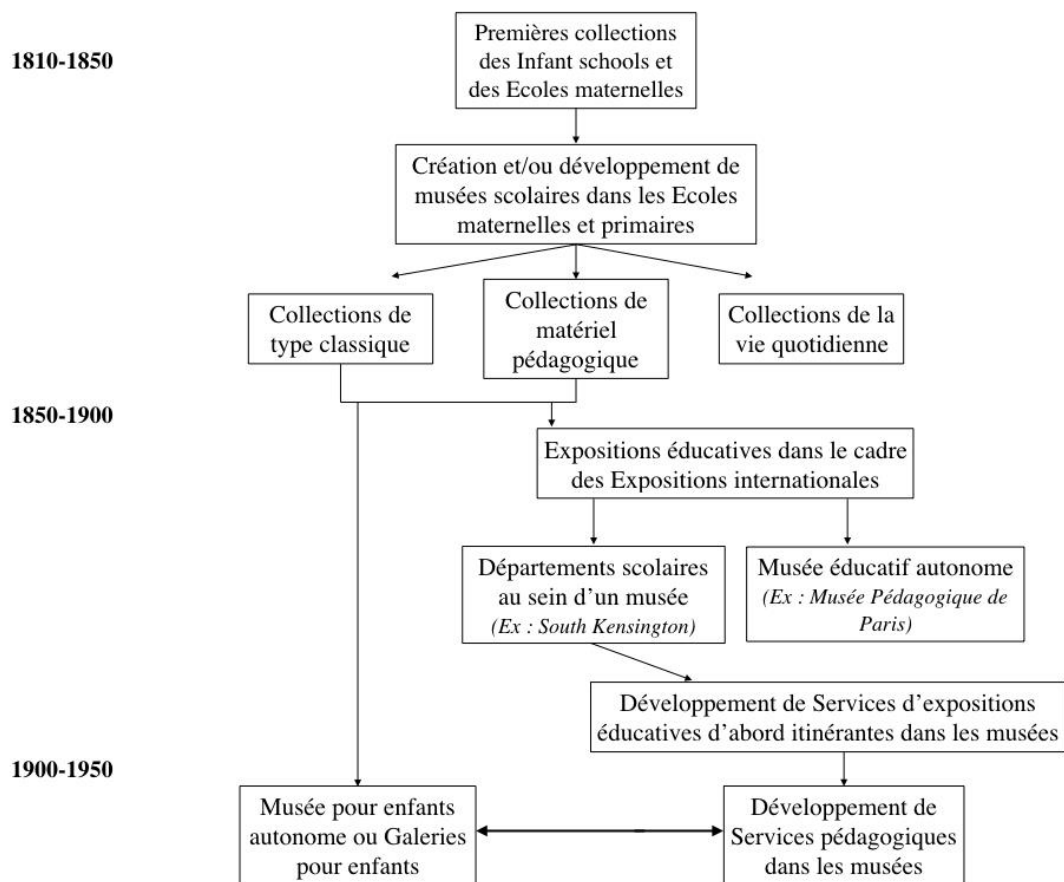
1810-1850

Premières collections des Infant schools et des Ecoles maternelles

Création et/ou développement de musées scolaires dans les Ecoles maternelles et primaires

Collections de type classique

Collections de matériel pédagogique

Collections de la vie quotidienne

1850-1900

Expositions éducatives dans le cadre des Expositions internationales

Départements scolaires au sein d'un musée
*(Ex : South Kensington)*

Musée éducatif autonome
*(Ex : Musée Pédagogique de Paris)*

Développement de Services d'expositions éducatives d'abord itinérantes dans les musées

1900-1950

Musée pour enfants autonome ou Galeries pour enfants

Développement de Services pédagogiques dans les musées